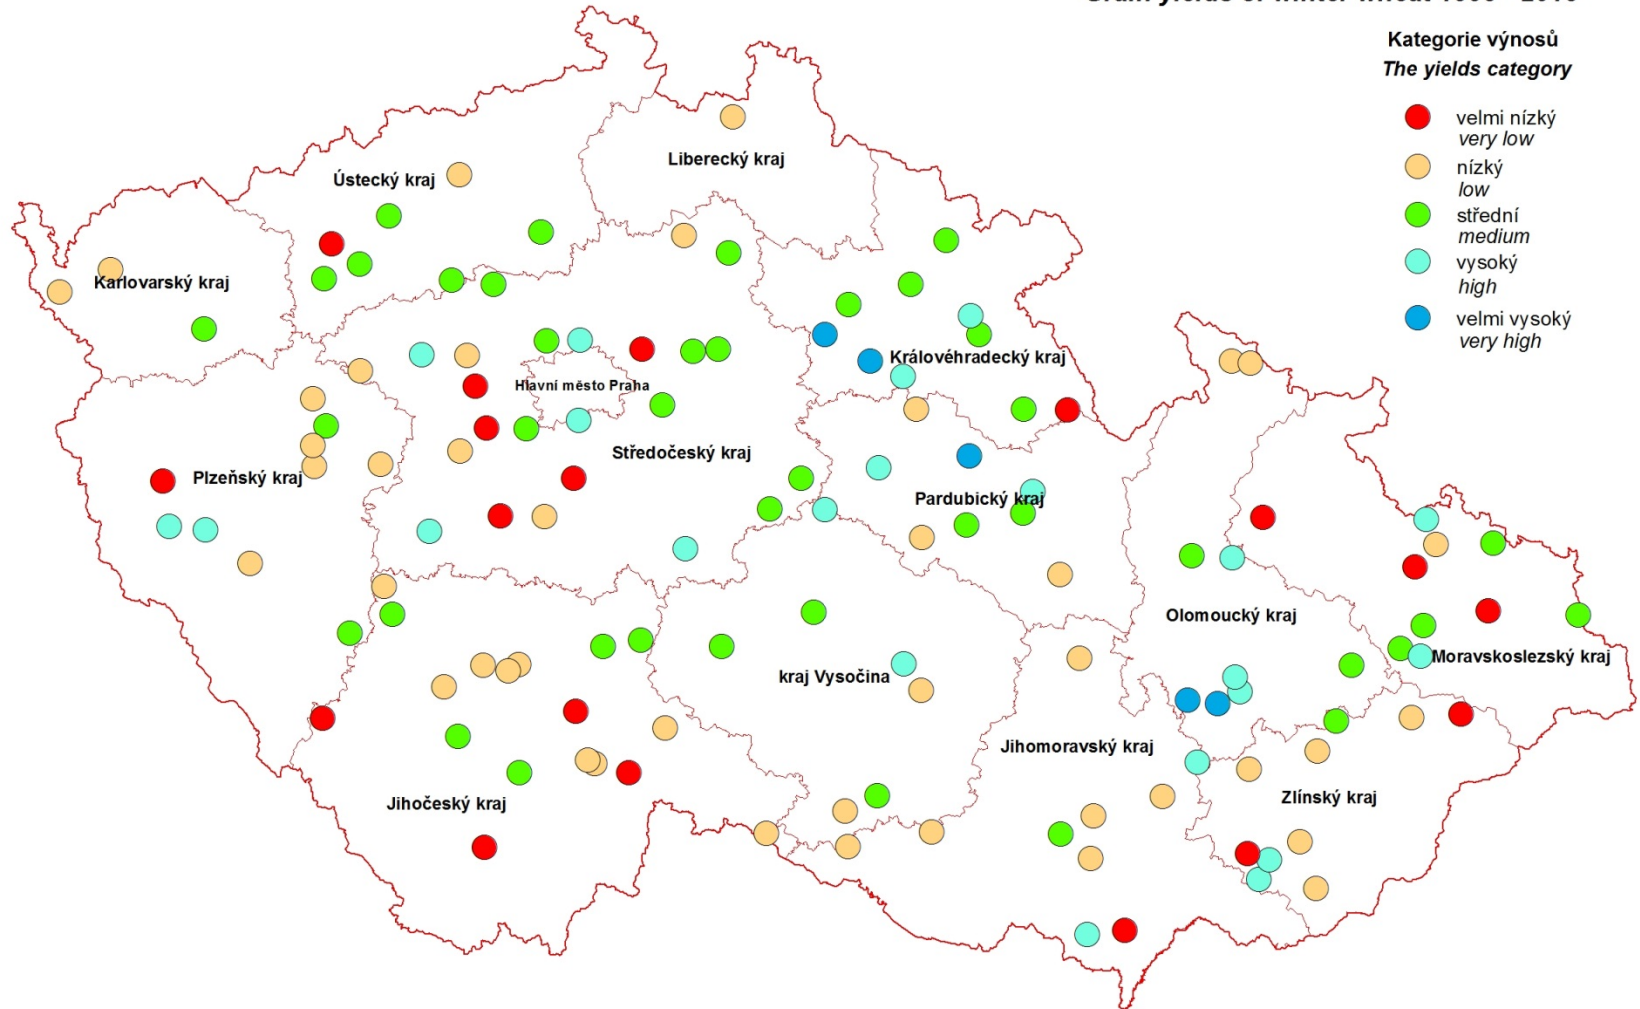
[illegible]

Kategorie výnosů
The yields category

velmi nízký
very low
nízký
low
střední
medium
vysoký
high
velmi vysoký
very high

Liberecký kraj
Ústecký kraj
Karlovarský kraj
Královéhradecký kraj
Hlavní město Praha
Středočeský kraj
Plzeňský kraj
Pardubický kraj
Olomoucký kraj
Moravskoslezský kraj
kraj Vysočina
Jihomoravský kraj
Zlínský kraj
Jihočeský kraj